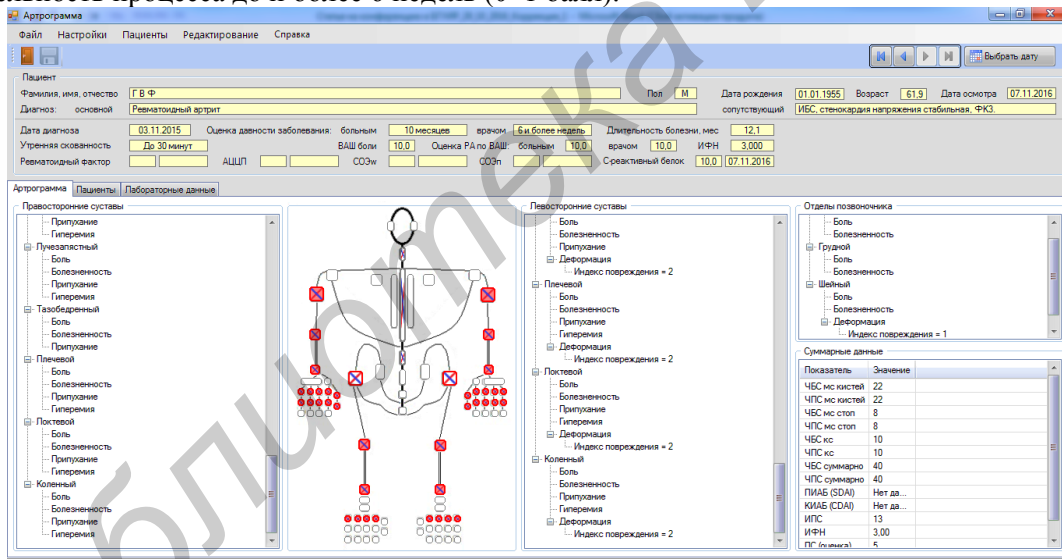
длительность процесса до и более 6 недель (0-1 балл).

Артрограмма

Файл Настройки Пациенты Редактирование Справка

Выбрать дату

Пациент

Фамилия, имя, отчество Г В Ф Пол М Дата рождения 01.01.1955 Возраст 61,9 Дата осмотра 07.11.2016

Диагноз: основной Ревматоидный артрит сопутствующий ИБС, стенокардия напряжения стабильная, ФК3.

Дата диагноза 03.11.2015 Оценка давности заболевания: больным 10 месяцев врачом 6 и более недель Длительность болезни, мес 12,1

Утренняя скованность До 30 минут ВАШ боли 10,0 Оценка РА по ВАШ: больным 10,0 врачом 10,0 ИФН 3,000

Ревматоидный фактор АЦЦП СОЭw СОЭп С-реактивный белок 10,0 07.11.2016

Артрограмма Пациенты Лабораторные данные

Правосторонние суставы
Припухание
Гиперемия
Лучезапястный
Боль
Болезненность
Припухание
Гиперемия
Тазобедренный
Боль
Болезненность
Припухание
Плечевой
Боль
Болезненность
Припухание
Гиперемия
Локтевой
Боль
Болезненность
Припухание
Гиперемия
Коленный
Боль
Болезненность
Припухание
Гиперемия

Левосторонние суставы
Боль
Болезненность
Припухание
Деформация
Индекс повреждения = 2
Плечевой
Боль
Болезненность
Припухание
Гиперемия
Деформация
Индекс повреждения = 2
Локтевой
Боль
Болезненность
Припухание
Гиперемия
Деформация
Индекс повреждения = 2
Коленный
Боль
Болезненность
Припухание
Гиперемия
Деформация
Индекс повреждения = 2

Отделы позвоночника
Боль
Болезненность
Грудной
Боль
Болезненность
Шейный
Боль
Болезненность
Деформация
Индекс повреждения = 1

Суммарные данные

| Показатель | Значение |
|---|---|
| ЧБС мс кистей | 22 |
| ЧПС мс кистей | 22 |
| ЧБС мс стоп | 8 |
| ЧПС мс стоп | 8 |
| ЧБС кс | 10 |
| ЧПС кс | 10 |
| ЧБС суммарно | 40 |
| ЧПС суммарно | 40 |
| ПИАБ (SDAI) | Нет да... |
| КИАБ (CDAI) | Нет да... |
| ИПС | 13 |
| ИФН | 3,00 |
| ПС (оценка) | 5 |

библиотека